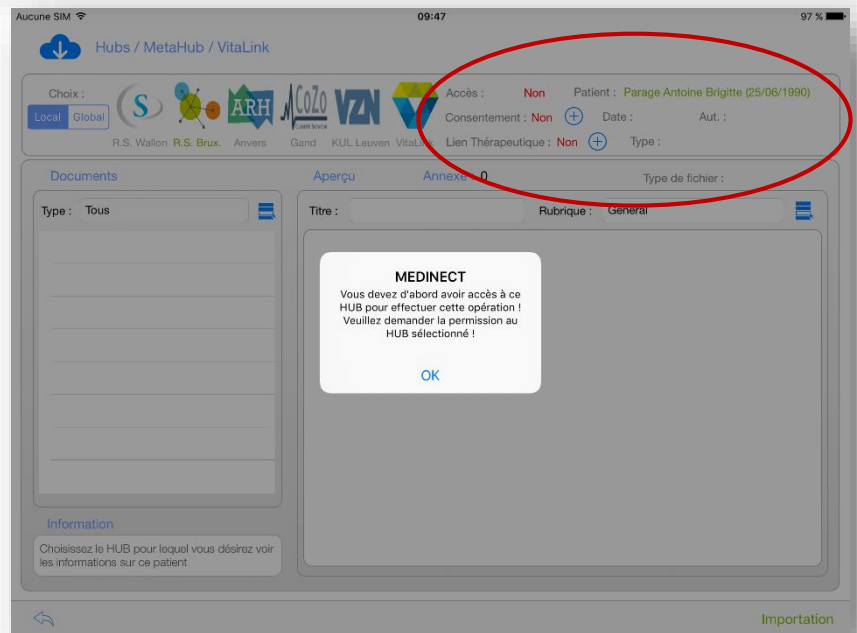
Aucune SIM 09:47 97 %

Hubs / MetaHub / VitaLink

Choix :
Local Global

ARH CoZo VZN

R.S. Wallon R.S. Brux. Anvers Gand KUL Leuven VitaLink

Accès : Non Patient : Parage Antoine Brigitte (25/06/1990)
Consentement : Non Date : Aut. :
Lien Thérapeutique : Non Type :

Documents
Aperçu Annexe : 0 Type de fichier :

Type : Tous
Titre : Rubrique : General

MEDINECT
Vous devez d'abord avoir accès à ce HUB pour effectuer cette opération ! Veuillez demander la permission au HUB sélectionné !

OK

Information
Choisissez le HUB pour lequel vous désirez voir les informations sur ce patient

Importation